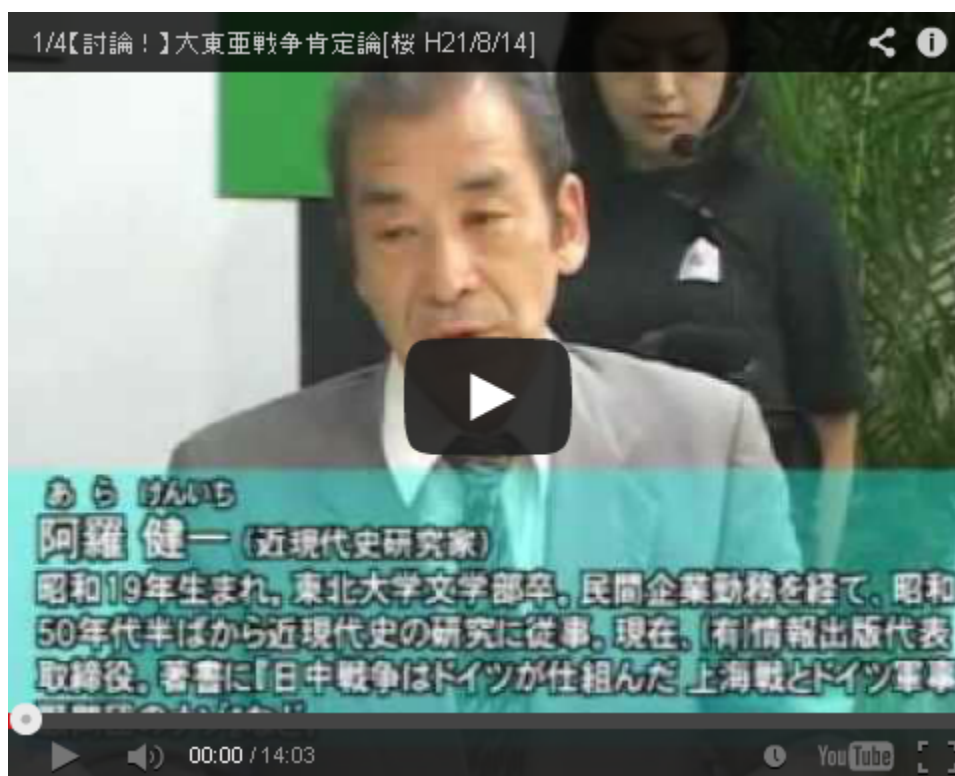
1/4【討論！】大東亜戦争肯定論[桜 H21/8/14]

あら けんいち
阿羅 健一（近現代史研究家）
昭和19年生まれ。東北大学文学部卒。民間企業勤務を経て、昭和50年代半ばから近現代史の研究に従事。現在、(有)情報出版代表取締役。著書に『日中戦争はドイツが仕組んだ 上海戦とドイツ軍事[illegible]

00:00 / 14:03

YouTube